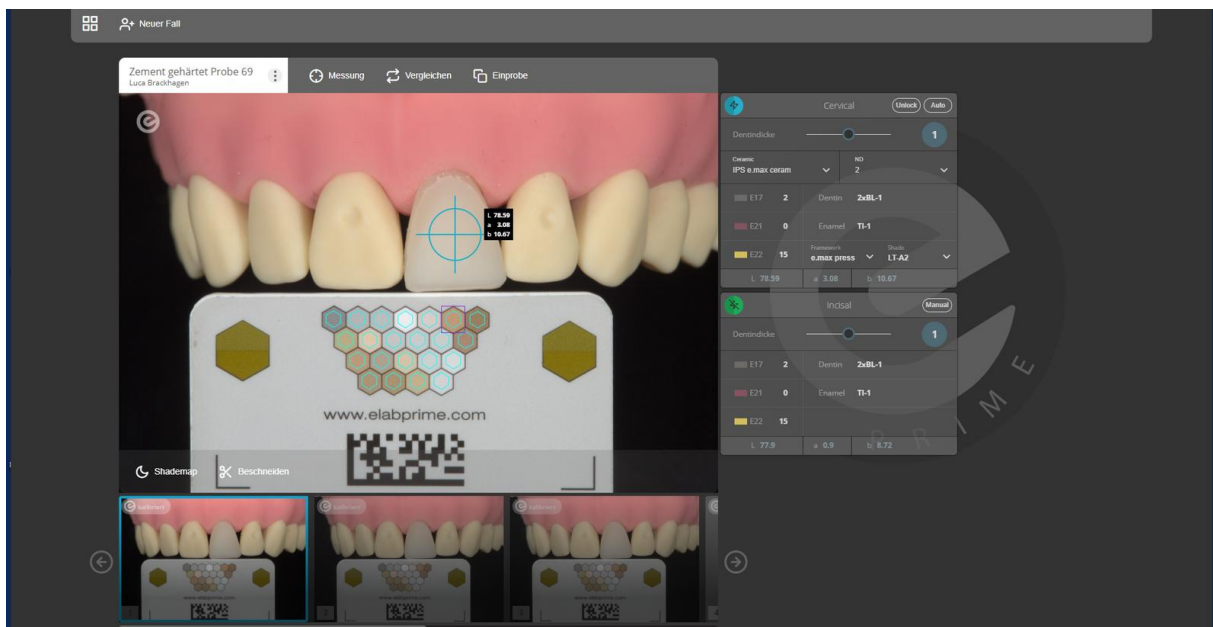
Neuer Fall

Zement gehärtet Probe 69
Luca Brackhagen

Messung
Vergleichen
Einprobe

L 78.59
a 3.08
b 10.67

www.elabprime.com

Shademap
Beschneiden

Cervical
Unlock
Auto

Dentindicke
1

Ceramic
IPS e.max ceram

ND
2

E17 2 Dentin 2xBL-1
E21 0 Enamel TI-1
E22 15

Framework
e.max press

Shade
LT-A2

L 78.59 a 3.08 b 10.67

Incisal
Manual

Dentindicke
1

E17 2 Dentin 2xBL-1
E21 0 Enamel TI-1
E22 15

L 77.9 a 0.9 b 8.72

P R I M E

1
2
3
4